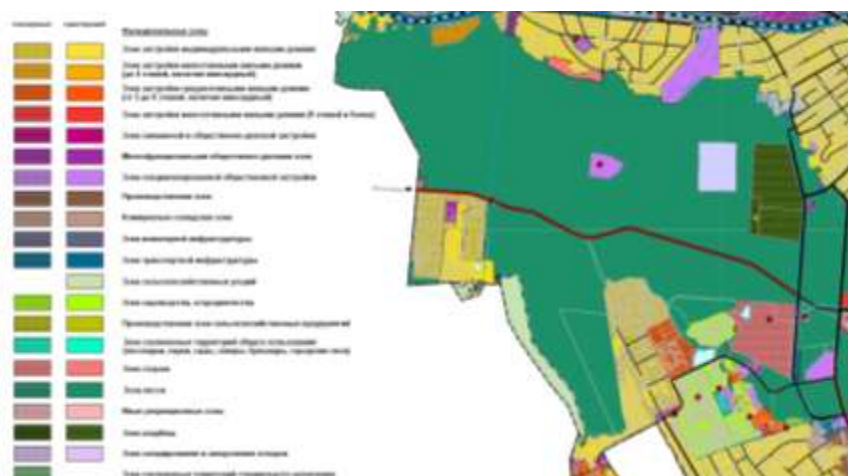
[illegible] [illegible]

Функциональные зоны

Зона застройки индивидуальными жилыми домами

Зона застройки малоэтажными жилыми домами (до 4 этажей, включая мансардный)

Зона застройки среднеэтажными жилыми домами (от 5 до 8 этажей, включая мансардный)

Зона застройки многоэтажными жилыми домами (9 этажей и более)

Зона смешанной и общественно-деловой застройки

Многофункциональная общественно-деловая зона

Зона специализированной общественной застройки

Производственная зона

Коммунально-складская зона

Зона инженерной инфраструктуры

Зона транспортной инфраструктуры

Зона сельскохозяйственных угодий

Зона садоводческих, огороднических

Производственная зона сельскохозяйственных предприятий

Зона озелененных территорий общего пользования (лесопарки, парки, сады, скверы, бульвары, городские леса)

Зона отдыха

Зона лесов

Иные рекреационные зоны

Зона кладбищ

Зона складирования и захоронения отходов

Зона озелененных территорий специального назначения

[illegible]